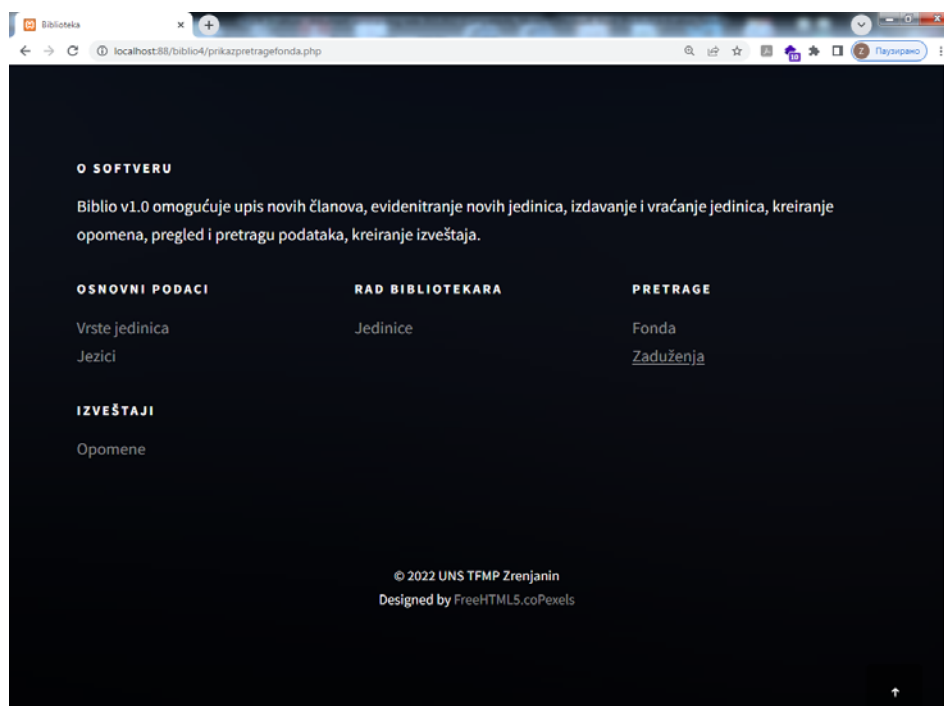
Biblioteka
localhost:88/biblio4/prikazpretragefonda.php
Паузирано

O SOFTVERU

Biblio v1.0 omogućuje upis novih članova, evidenitranje novih jedinica, izdavanje i vraćanje jedinica, kreiranje opomena, pregled i pretragu podataka, kreiranje izveštaja.

OSNOVNI PODACI

Vrste jedinica
Jezici

RAD BIBLIOTEKARA

Jedinice

PRETRAGE

Fonda
Zaduženja

IZVEŠTAJI

Opomene

© 2022 UNS TFMP Zrenjanin
Designed by FreeHTML5.coPexels